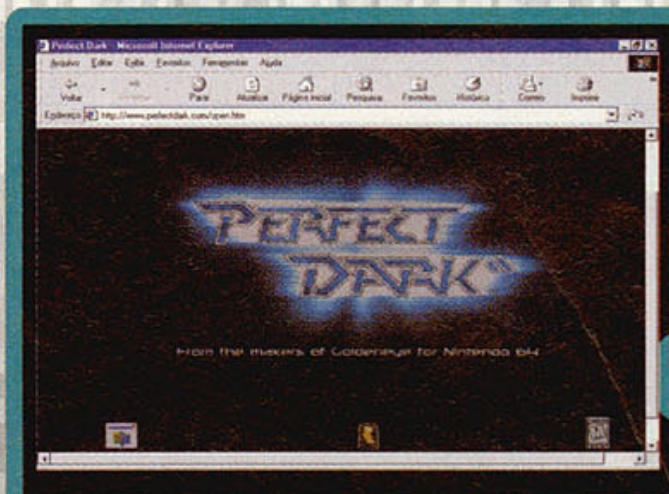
Perfect Dark - Microsoft Internet Explorer

Arquivo Editar Exibir Favoritos Ferramentas Ajuda

Voltar Parar Atualizar Página inicial Pesquisar Favoritos Histórico Correio Imprimir

Endereço http://www.perfectdark.com/open.htm

PERFECT DARK

From the makers of Goldeneye for Nintendo 64